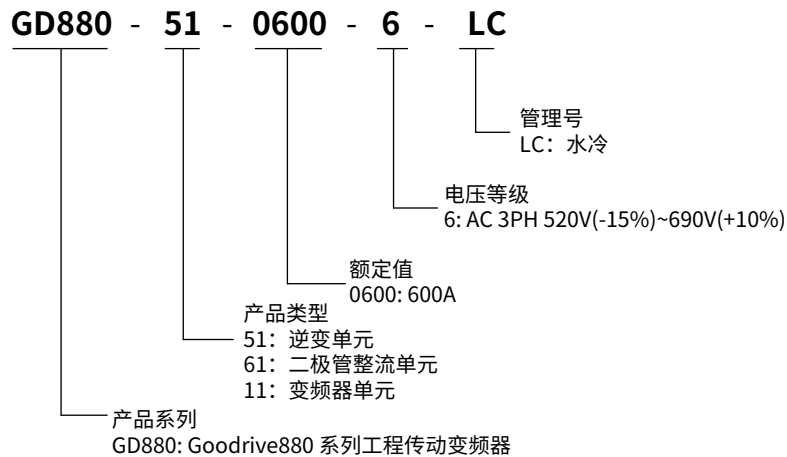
GD880 - 51 - 0600 - 6 - LC

管理号
LC：水冷

电压等级
6: AC 3PH 520V(-15%)~690V(+10%)

额定值
0600: 600A

产品类型
51：逆变单元
61：二极管整流单元
11：变频器单元

产品系列
GD880: Goodrive880 系列工程传动变频器